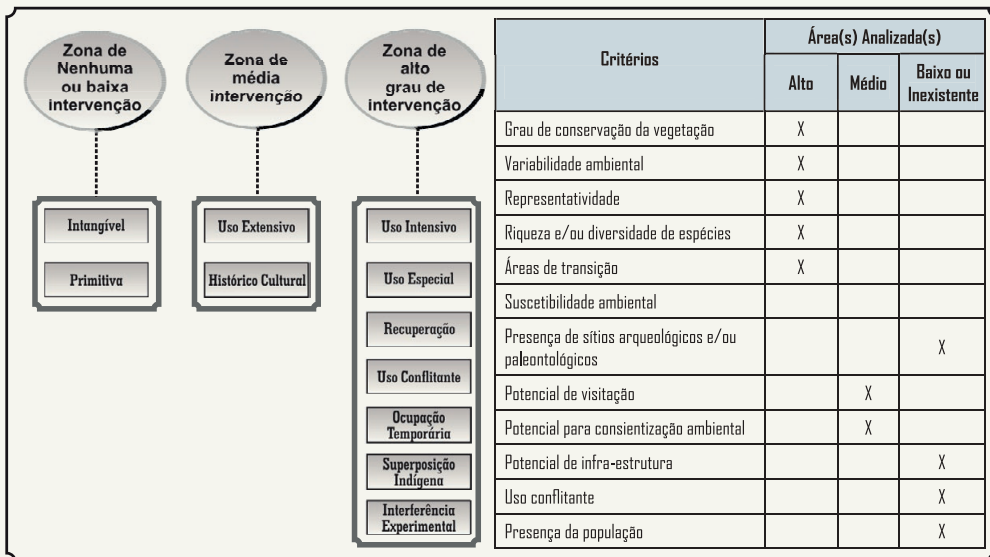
Zona de Nenhuma ou baixa intervenção

Intangível

Primitiva

Zona de média intervenção

Uso Extensivo

Histórico Cultural

Zona de alto grau de intervenção

Uso Intensivo

Uso Especial

Recuperação

Uso Conflitante

Ocupação Temporária

Superposição Indígena

Interferência Experimental

| Critérios | Área(s) Analizada(s) | | |
|---|---|---|---|
| | Alto | Médio | Baixo ou Inexistente |
| Grau de conservação da vegetação | X | | |
| Variabilidade ambiental | X | | |
| Representatividade | X | | |
| Riqueza e/ou diversidade de espécies | X | | |
| Áreas de transição | X | | |
| Suscetibilidade ambiental | | | |
| Presença de sítios arqueológicos e/ou paleontológicos | | | X |
| Potencial de visitação | | X | |
| Potencial para consientização ambiental | | X | |
| Potencial de infra-estrutura | | | X |
| Uso conflitante | | | X |
| Presença da população | | | X |